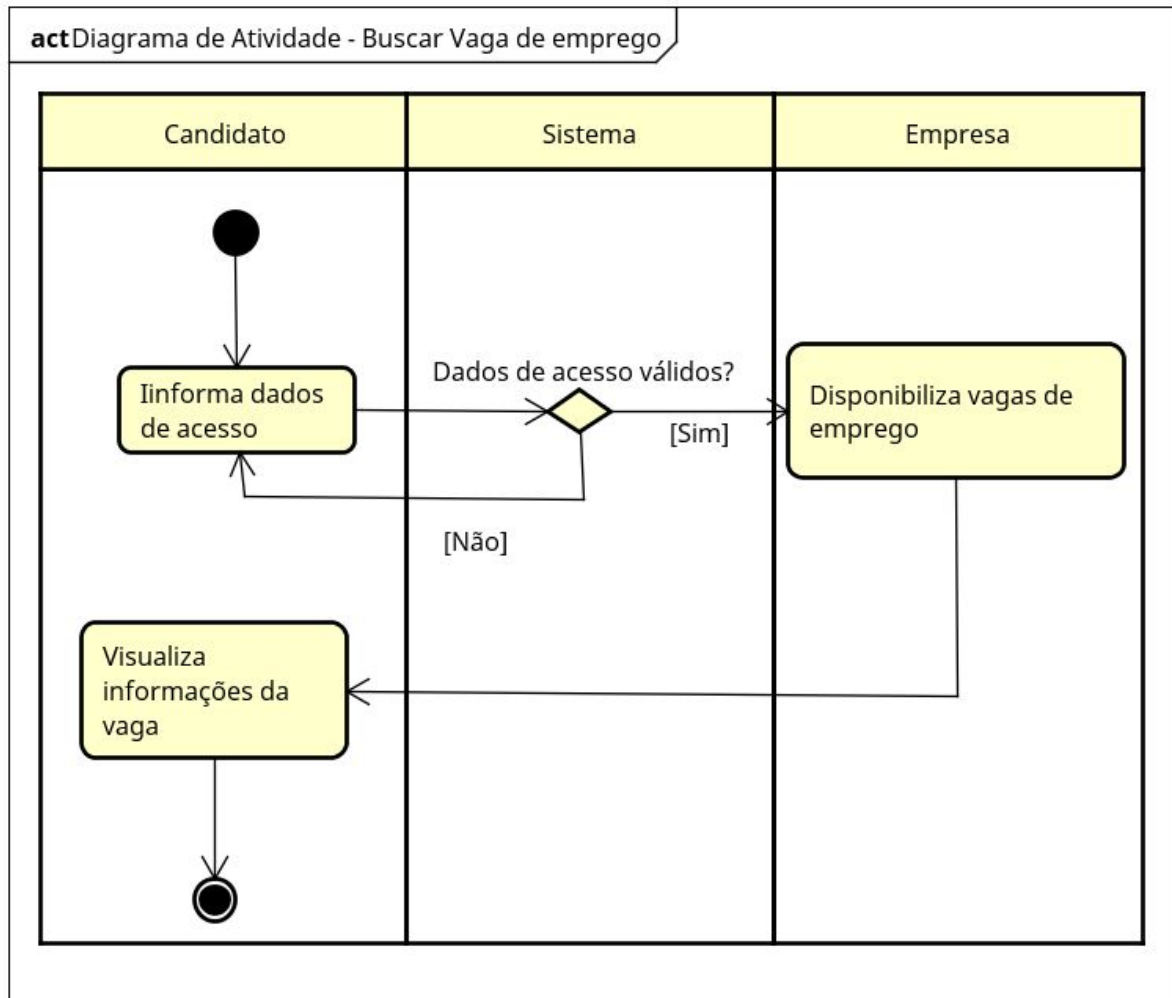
act Diagrama de Atividade - Buscar Vaga de emprego

Candidato

Sistema

Empresa

Iinforma dados de acesso

Dados de acesso válidos?

[Sim]

Disponibiliza vagas de emprego

[Não]

Visualiza informações da vaga